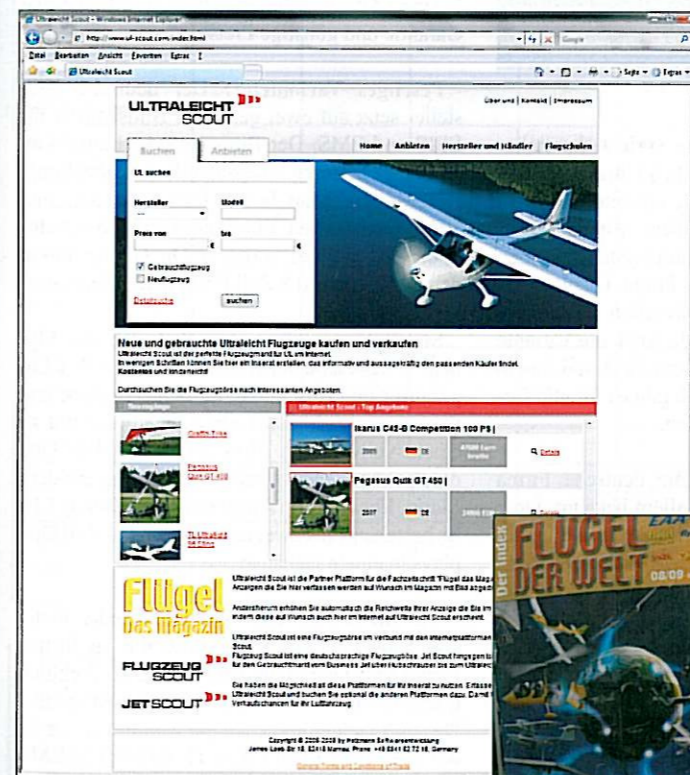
Ultraleicht Scout - Windows Internet Explorer

http://www.ul-scout.com/index.html

Datei Bearbeiten Ansicht Favoriten Extras ?

Ultraleicht Scout

ULTRALEICHT SCOUT

Über uns | Kontakt | Impressum

Buchen Anbieten

Home Anbieten Hersteller und Händler Flugschulen

UL suchen

Hersteller

Modell

Preis von

bis

Gebrauchtflugzeug

Neuflugzeug

Detailsuche

suchen

Neue und gebrauchte Ultraleicht Flugzeuge kaufen und verkaufen

Ultraleicht Scout ist der perfekte Flugzeugmarkt für UL im Internet.
In wenigen Schritten können Sie hier ein Inserat erstellen, das informativ und aussagekräftig den passenden Käufer findet.
Kostenlos und unbürokratisch.

Durchsuchen Sie die Flugzeugbörse nach interessanten Angeboten.

Ultraleicht Scout - Top Angebote

Ikarus C42-B Competition 100 PS |

2005

DE

Details

Pegasus Quik GT 450 |

2007

DE

Details

Trike

Quik GT 450

Flügel Das Magazin

FLUGZEUG SCOUT

JETSCOUT

Ultraleicht Scout ist die Partner Plattform für die Fachzeitschrift "Flügel das Magazin"

Copyright © 2006-2009 by Hetzmann Softwareentwicklung

FLÜGEL DER WELT

08/09

Der Index